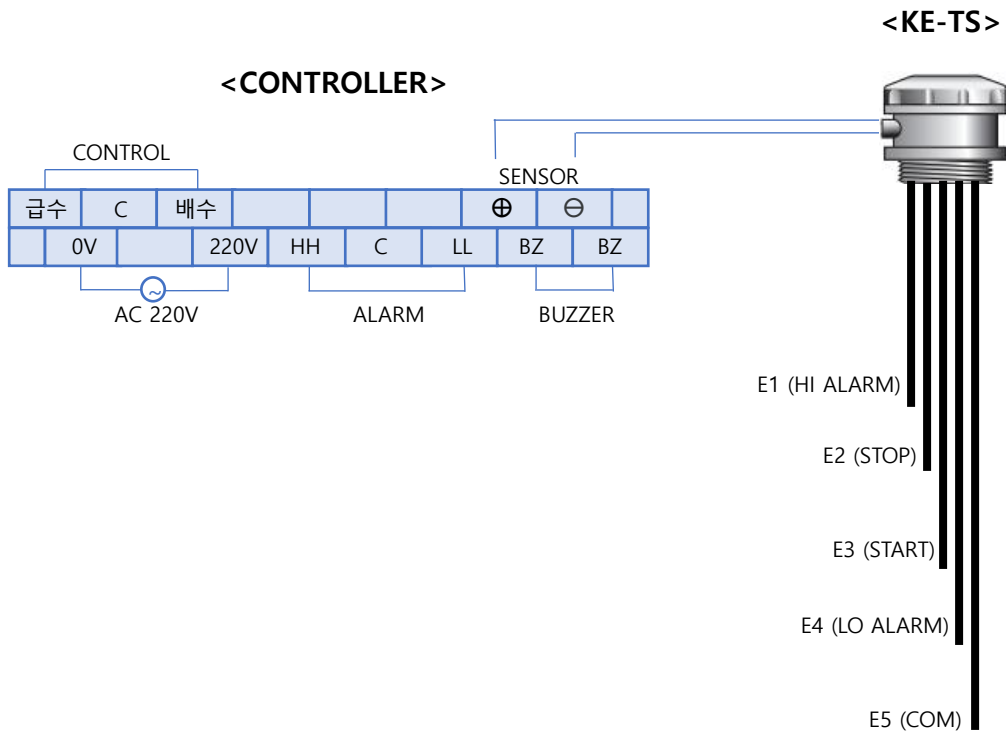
<KE-TS>

<CONTROLLER>

CONTROL

SENSOR

| 급수 | C | 배수 | | | | ⊕ | ⊖ | |
|---|---|---|---|---|---|---|---|---|

| | 0V | | 220V | HH | C | LL | BZ | BZ |
|---|---|---|---|---|---|---|---|---|

AC 220V

ALARM

BUZZER

E1 (HI ALARM)

E2 (STOP)

E3 (START)

E4 (LO ALARM)

E5 (COM)